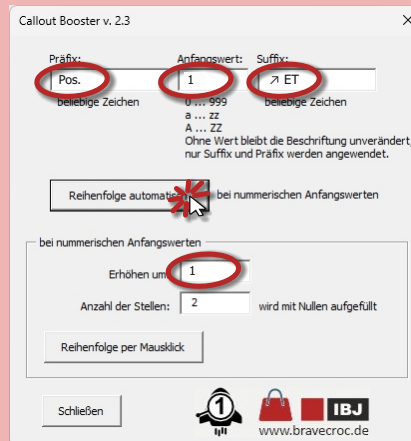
Callout Booster v. 2.3

X

Präfix:
Pos.
beliebige Zeichen

Anfangswert:
1
0 ... 999
a ... zz
A ... ZZ

Suffix:
↗ ET
beliebige Zeichen

Ohne Wert bleibt die Beschriftung unverändert, nur Suffix und Präfix werden angewendet.

Reihenfolge automati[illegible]

bei nummerischen Anfangswerten

bei nummerischen Anfangswerten

Erhöhen um
1

Anzahl der Stellen:
2
wird mit Nullen aufgefüllt

Reihenfolge per Mausklick

Schließen

1

IBJ

www.bravecroc.de